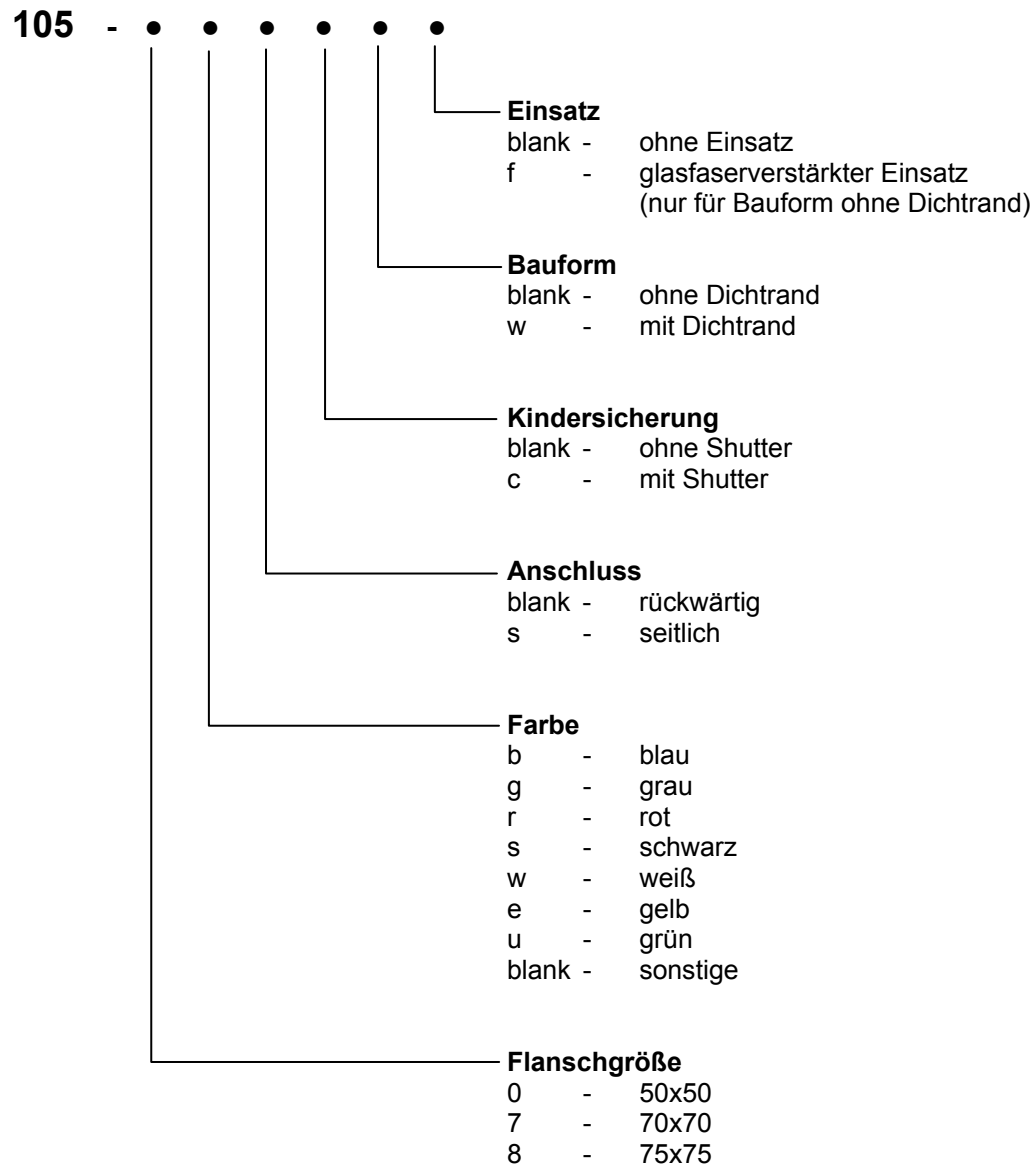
**105 - • • • • • •**

**Einsatz**
blank - ohne Einsatz
f - glasfaserverstärkter Einsatz (nur für Bauform ohne Dichtrand)

**Bauform**
blank - ohne Dichtrand
w - mit Dichtrand

**Kindersicherung**
blank - ohne Shutter
c - mit Shutter

**Anschluss**
blank - rückwärtig
s - seitlich

**Farbe**
b - blau
g - grau
r - rot
s - schwarz
w - weiß
e - gelb
u - grün
blank - sonstige

**Flanschgröße**
0 - 50x50
7 - 70x70
8 - 75x75